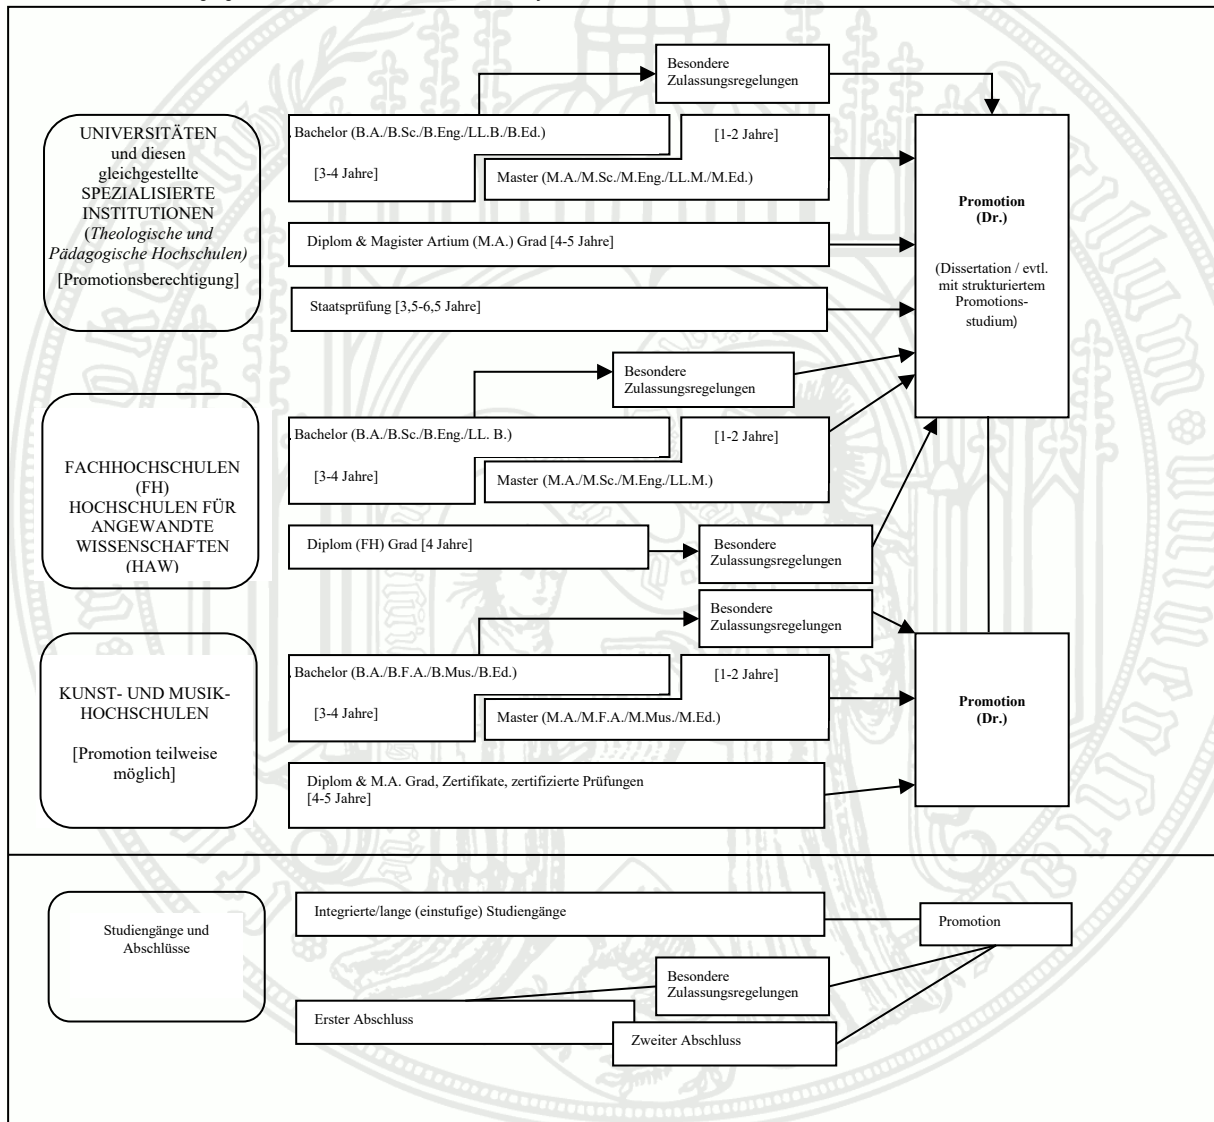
Besondere Zulassungsregelungen

UNIVERSITÄTEN und diesen gleichgestellte SPEZIALISIERTE INSTITUTIONEN (*Theologische und Pädagogische Hochschulen*) [Promotionsberechtigung]

Bachelor (B.A./B.Sc./B.Eng./LL.B./B.Ed.)

[3-4 Jahre]

[1-2 Jahre]

Master (M.A./M.Sc./M.Eng./LL.M./M.Ed.)

Diplom & Magister Artium (M.A.) Grad [4-5 Jahre]

Staatsprüfung [3,5-6,5 Jahre]

**Promotion (Dr.)**

(Dissertation / evtl. mit strukturiertem Promotionsstudium)

Besondere Zulassungsregelungen

FACHHOCHSCHULEN (FH) HOCHSCHULEN FÜR ANGEWANDTE WISSENSCHAFTEN (HAW)

Bachelor (B.A./B.Sc./B.Eng./LL. B.)

[3-4 Jahre]

[1-2 Jahre]

Master (M.A./M.Sc./M.Eng./LL.M.)

Diplom (FH) Grad [4 Jahre]

Besondere Zulassungsregelungen

Besondere Zulassungsregelungen

KUNST- UND MUSIK-HOCHSCHULEN

[Promotion teilweise möglich]

Bachelor (B.A./B.F.A./B.Mus./B.Ed.)

[3-4 Jahre]

[1-2 Jahre]

Master (M.A./M.F.A./M.Mus./M.Ed.)

**Promotion (Dr.)**

Diplom & M.A. Grad, Zertifikate, zertifizierte Prüfungen [4-5 Jahre]

Studiengänge und Abschlüsse

Integrierte/lange (einstufige) Studiengänge

Promotion

Besondere Zulassungsregelungen

Erster Abschluss

Zweiter Abschluss